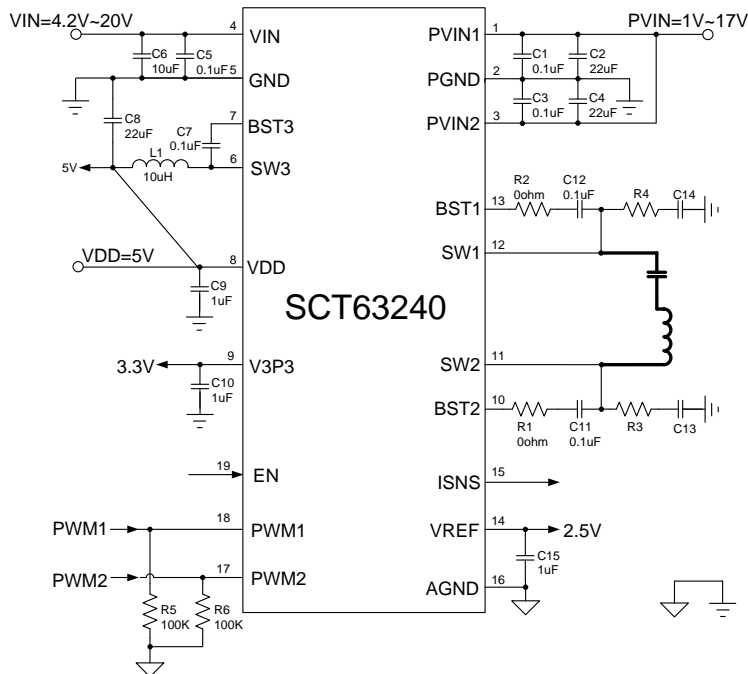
VIN=4.2V~20V
4 VIN
C6 10uF
C5 0.1uF
5 GND
C8 22uF
7 BST3
C7 0.1uF
5V
L1 10uH
6 SW3
VDD=5V
8 VDD
C9 1uF
3.3V
9 V3P3
C10 1uF
19 EN
PWM1
18 PWM1
PWM2
17 PWM2
R5 100K
R6 100K
SCT63240
PVIN=1V~17V
1 PVIN1
C1 0.1uF
C2 22uF
2 PGND
C3 0.1uF
C4 22uF
3 PVIN2
R2 0ohm
C12 0.1uF
R4
C14
13 BST1
12 SW1
11 SW2
10 BST2
R1 0ohm
C11 0.1uF
R3
C13
15 ISNS
14 VREF
2.5V
C15 1uF
16 AGND